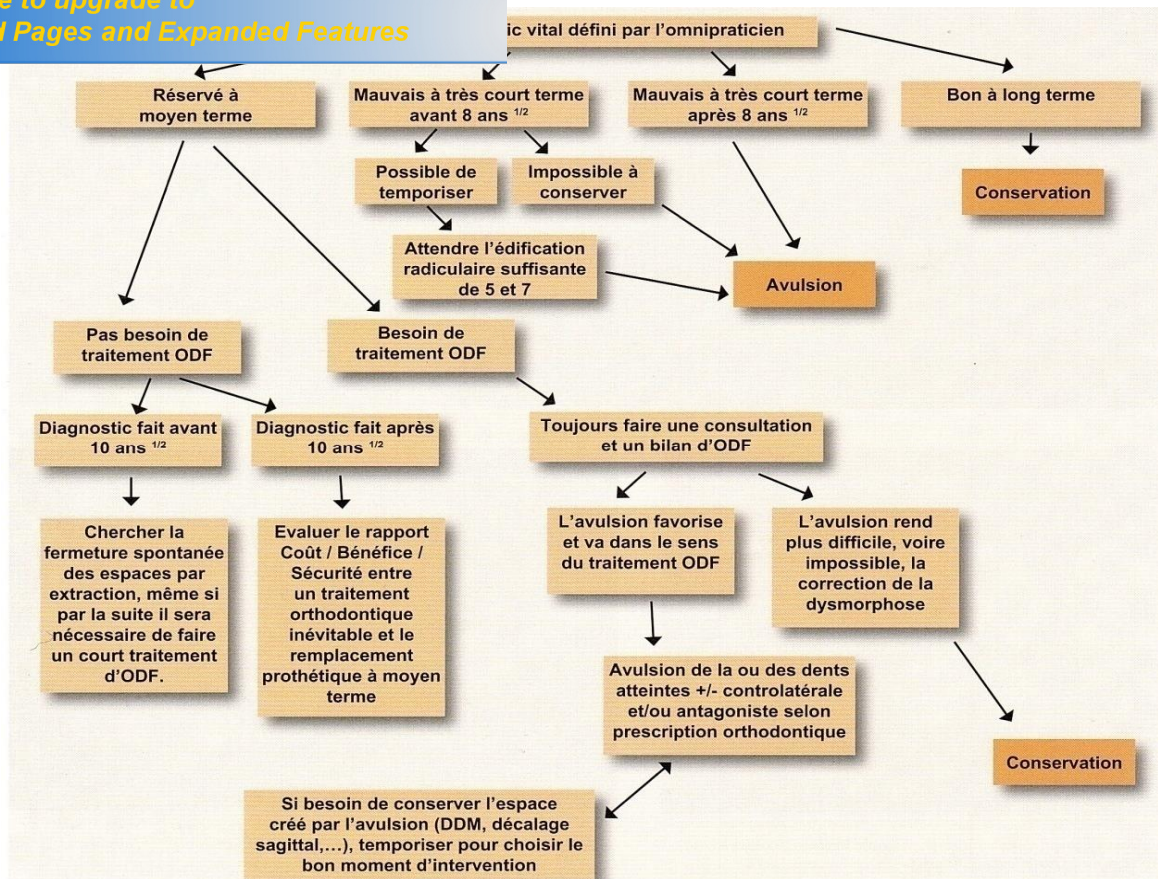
e to upgrade to
l Pages and Expanded Features

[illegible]ic vital défini par l'omnipraticien

Réservé à moyen terme

Mauvais à très court terme avant 8 ans $^{1/2}$

Mauvais à très court terme après 8 ans $^{1/2}$

Bon à long terme

Possible de temporiser

Impossible à conserver

Conservation

Attendre l'édification radiculaire suffisante de 5 et 7

Avulsion

Pas besoin de traitement ODF

Besoin de traitement ODF

Diagnostic fait avant 10 ans $^{1/2}$

Diagnostic fait après 10 ans $^{1/2}$

Toujours faire une consultation et un bilan d'ODF

Chercher la fermeture spontanée des espaces par extraction, même si par la suite il sera nécessaire de faire un court traitement d'ODF.

Evaluer le rapport Coût / Bénéfice / Sécurité entre un traitement orthodontique inévitable et le remplacement prothétique à moyen terme

L'avulsion favorise et va dans le sens du traitement ODF

L'avulsion rend plus difficile, voire impossible, la correction de la dysmorphose

Avulsion de la ou des dents atteintes +/- controlatérale et/ou antagoniste selon prescription orthodontique

Conservation

Si besoin de conserver l'espace créé par l'avulsion (DDM, décalage sagittal,...), temporiser pour choisir le bon moment d'intervention